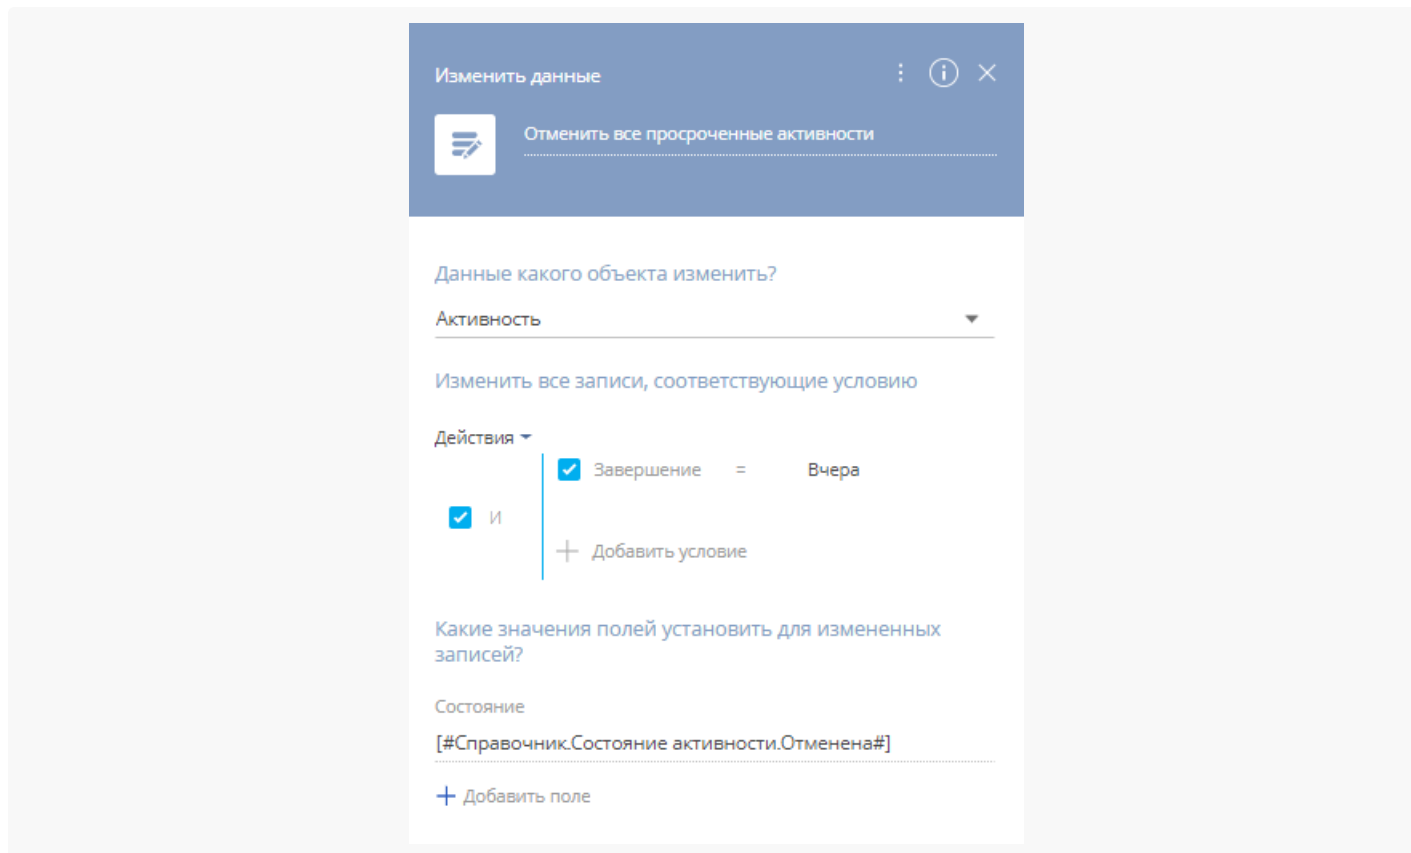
Изменить данные

Отменить все просроченные активности

Данные какого объекта изменить?

Активность

Изменить все записи, соответствующие условию

Действия

И

Завершение = Вчера

Добавить условие

Какие значения полей установить для измененных записей?

Состояние

[#Справочник.Состояние активности.Отменена#]

Добавить поле